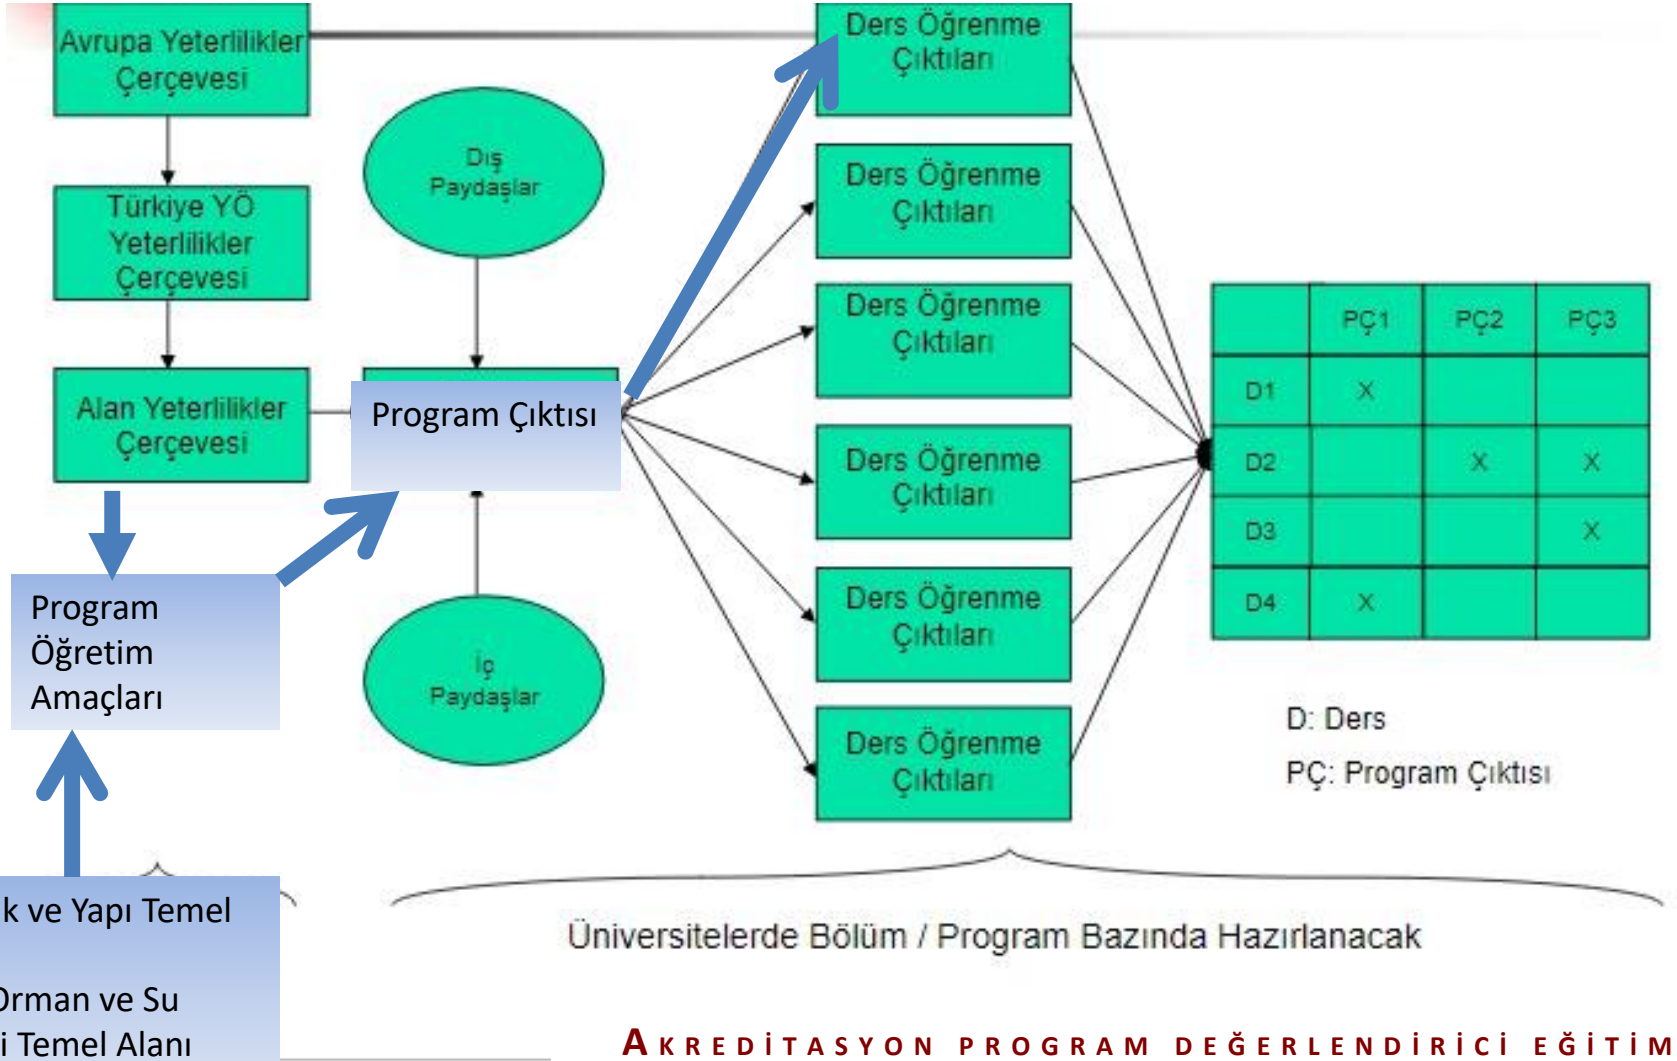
Avrupa Yeterlilikler Çerçevesi

Türkiye YÖ Yeterlilikler Çerçevesi

Alan Yeterlilikler Çerçevesi

Dış Paydaşlar

Program Çıktısı

İç Paydaşlar

Program Öğretim Amaçları

k ve Yapı Temel

)rman ve Su

i Temel Alanı

Ders Öğrenme Çıktıları

Ders Öğrenme Çıktıları

Ders Öğrenme Çıktıları

Ders Öğrenme Çıktıları

Ders Öğrenme Çıktıları

Ders Öğrenme Çıktıları

| | PÇ1 | PÇ2 | PÇ3 |
|---|---|---|---|
| D1 | X | | |
| D2 | | X | X |
| D3 | | | X |
| D4 | X | | |

D: Ders

PÇ: Program Çıktısı

Üniversitelerde Bölüm / Program Bazında Hazırlanacak

AKREDİTASYON PROGRAM DEĞERLENDİRİCİ EĞİTİM